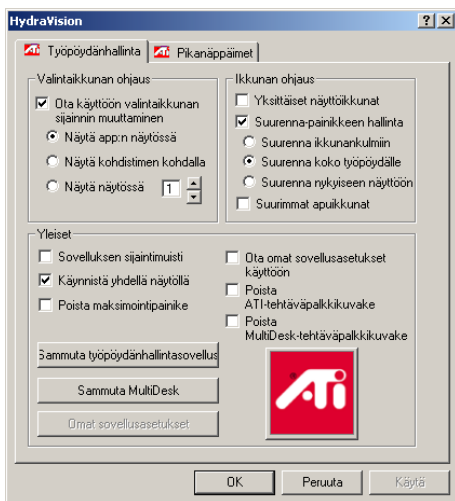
HydraVision ? X

Työpöydänhallinta | Pikanäppäimet

Valintaikkunan ohjaus
☑ Ota käyttöön valintaikkunan sijainnin muuttaminen
◉ Näytä app:n näytössä
○ Näytä kohdistimen kohdalla
○ Näytä näytössä 1

Ikkunan ohjaus
☐ Yksittäiset näyttöikkunat
☑ Suurenna-painikkeen hallinta
○ Suurenna ikkunankulmiin
◉ Suurenna koko työpöydälle
○ Suurenna nykyiseen näyttöön
☐ Suurimmat apuikkunat

Yleiset
☐ Sovelluksen sijaintimuisti
☑ Käynnistä yhdellä näytöllä
☐ Poista maksimointipainike
☐ Ota omat sovellusasetukset käyttöön
☐ Poista ATI-tehtäväpalkkikuvake
☐ Poista MultiDesk-tehtäväpalkkikuvake

Sammuta työpöydänhallintasovellus
Sammuta MultiDesk
Omat sovellusasetukset

ATi

OK Peruuta Käytä